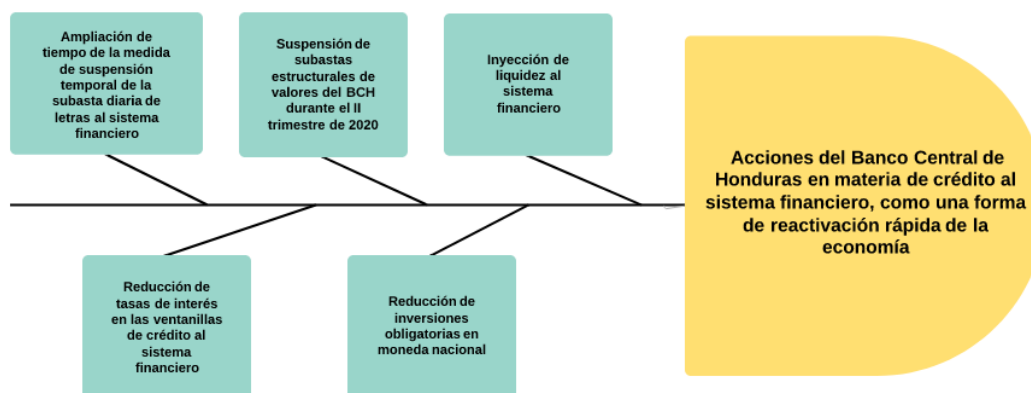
Ampliación de tiempo de la medida de suspensión temporal de la subasta diaria de letras al sistema financiero

Suspensión de subastas estructurales de valores del BCH durante el II trimestre de 2020

Inyección de liquidez al sistema financiero

Acciones del Banco Central de Honduras en materia de crédito al sistema financiero, como una forma de reactivación rápida de la economía

Reducción de tasas de interés en las ventanillas de crédito al sistema financiero

Reducción de inversiones obligatorias en moneda nacional